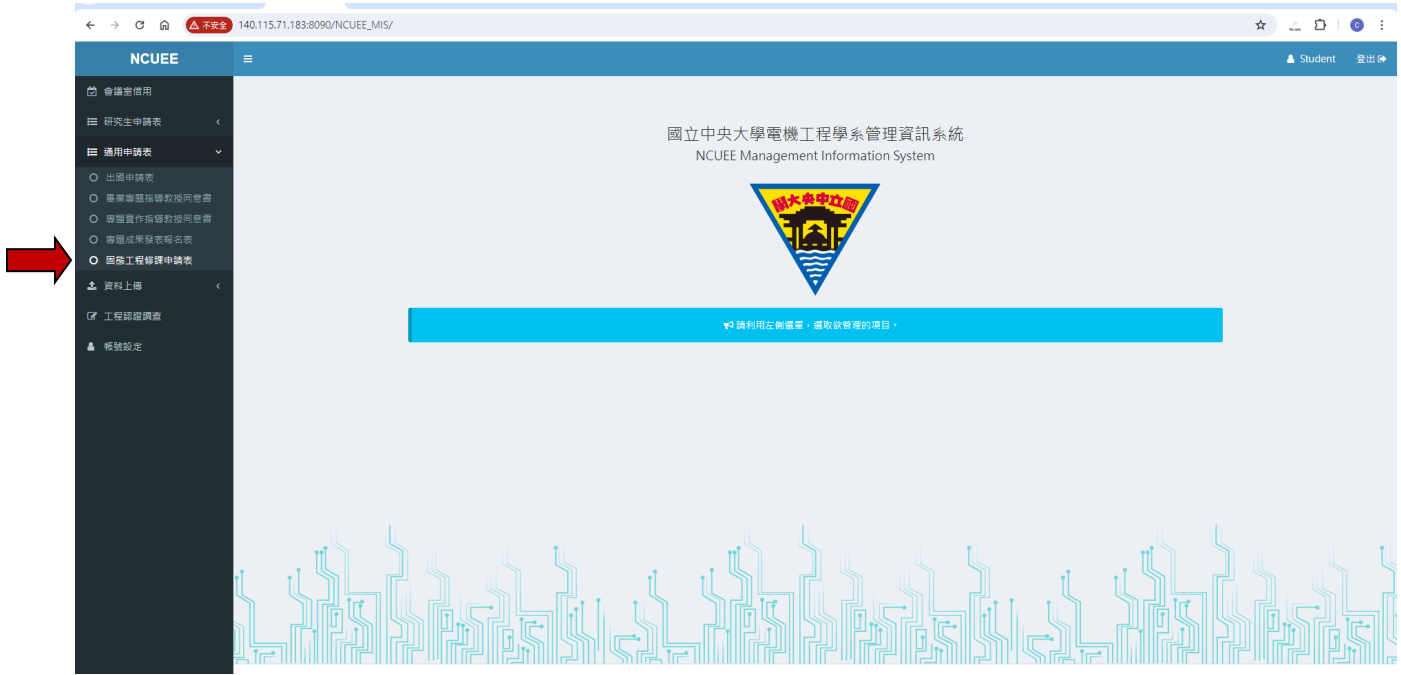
不安全 140.115.71.183:8090/NCUEE_MIS/

NCUEE

Student 登出

會議室借用
研究生申請表
通用申請表
出國申請表
專業專題指導教授同意書
專題實作指導教授同意書
專題成果發表報名表
國際工程修課申請表
資料上傳
工程認證調查
帳號設定

國立中央大學電機工程學系管理資訊系統
NCUEE Management Information System

國立中央大學

請利用左側選單，選取欲管理的項目。